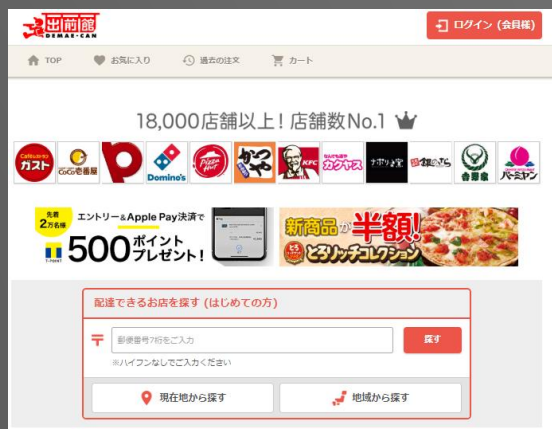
出前館
DEMAE-CAN

ログイン（会員様）

TOP　お気に入り　過去の注文　カート

18,000店舗以上！店舗数No.1

ガスト　CoCo壱番屋　Domino's　Pizza Hut　かつや　KFC　カクヤス　ナポリの窯　銀のさら　吉野家　バーミヤン

先着2万名様　エントリー＆Apple Pay決済で　500ポイントプレゼント！　T-POINT

新商品が半額！　とろリッチコレクション

配達できるお店を探す（はじめての方）

郵便番号7桁をご入力

探す

※ハイフンなしでご入力ください

現在地から探す

地域から探す